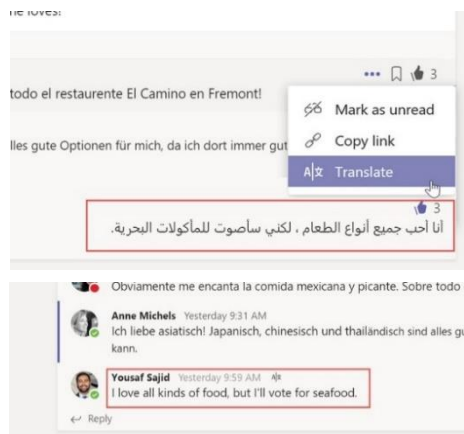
ne loves!

todo el restaurente El Camino en Fremont!

lles gute Optionen für mich, da ich dort immer gut

••• 3

Mark as unread

Copy link

Translate

3

أنا أحب جميع أنواع الطعام ، لكني سأصوت للمأكولات البحرية.

Obviamente me encanta la comida mexicana y picante. Sobre todo

Anne Michels Yesterday 9:31 AM
Ich liebe asiatisch! Japanisch, chinesisch und thailändisch sind alles g kann.

Yousaf Sajid Yesterday 9:59 AM
I love all kinds of food, but I'll vote for seafood.

Reply